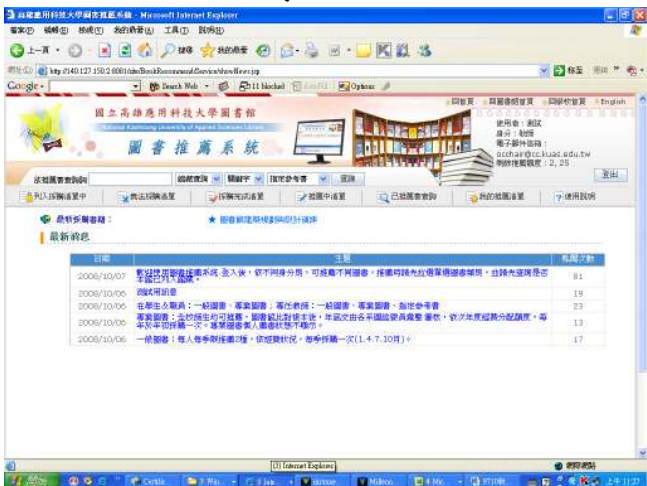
高雄應用科技大學圖書推薦系統 - Microsoft Internet Explorer

檔案(F) 編輯(E) 檢視(V) 我的最愛(A) 工具(T) 說明(H)

上一頁 搜尋 我的最愛

網址(D) http://140.127.150.2:8081/kuas/BookRecommendService/showNews.jsp 移至 連結

Google Search Web 11 blocked Options

國立高雄應用科技大學圖書館
National Kaohsiung University of Applied Sciences Library

圖書推薦系統

回首頁 回圖書館首頁 回學校首頁 English

使用者：測試
身分：教師
電子郵件信箱：
ccchair@cc.kuas.edu.tw
剩餘推薦額度：2, 25

登出

依推薦書查詢 館藏查詢 關鍵字 指定參考書 查詢

列入採購清單中 推薦採購清單 採購完成清單 推薦中清單 已推薦書查詢 我的推薦清單 使用說明

最新採購書籍： 圖書館推薦書使用統計排序

最新消息

| 日期 | 主題 | 點閱次數 |
|---|---|---|
| 2008/10/07 | 歡迎使用圖書推薦系統 登入後，依不同身分別，可推薦不同圖書。推薦時請先查閱書目資料，並請先確認是否已有館藏。 | 81 |
| 2008/10/06 | 測試用消息 | 19 |
| 2008/10/06 | 在學生及職員：一般圖書、專業圖書；專任教師：一般圖書、專業圖書、指定參考書 | 23 |
| 2008/10/06 | 專業圖書：主於師生均可推薦，圖書經此對使本後，年度次由各系圖諮委員會審 審核，依次年度經費分配額度，每年於年初採購一次，專業圖書列入圖書經費不限分。 | 13 |
| 2008/10/06 | 一般圖書：每人每季限推薦2種，依經費狀況，每季採購一次(1,4,7,10月)。 | 17 |

網際網路

上午 11:27